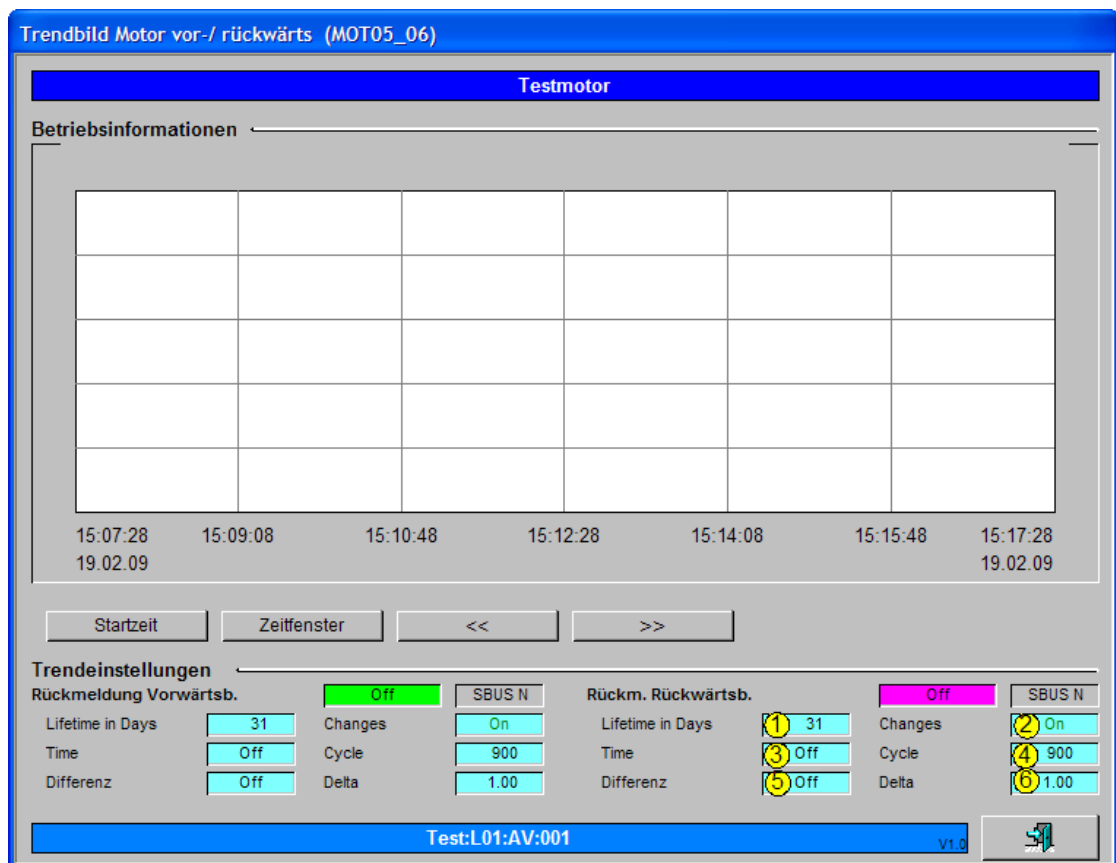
Trendbild Motor vor-/ rückwärts (MOT05_06)

Testmotor

Betriebsinformationen

15:07:28
19.02.09

15:09:08

15:10:48

15:12:28

15:14:08

15:15:48

15:17:28
19.02.09

Startzeit

Zeitfenster

<<

>>

Trendeinstellungen

Rückmeldung Vorwärtsb.

Off

SBUS N

Lifetime in Days

31

Changes

On

Time

Off

Cycle

900

Differenz

Off

Delta

1.00

Rückm. Rückwärtsb.

Off

SBUS N

Lifetime in Days

1 31

Changes

2 On

Time

3 Off

Cycle

4 900

Differenz

5 Off

Delta

6 1.00

Test:L01:AV:001

V1.0